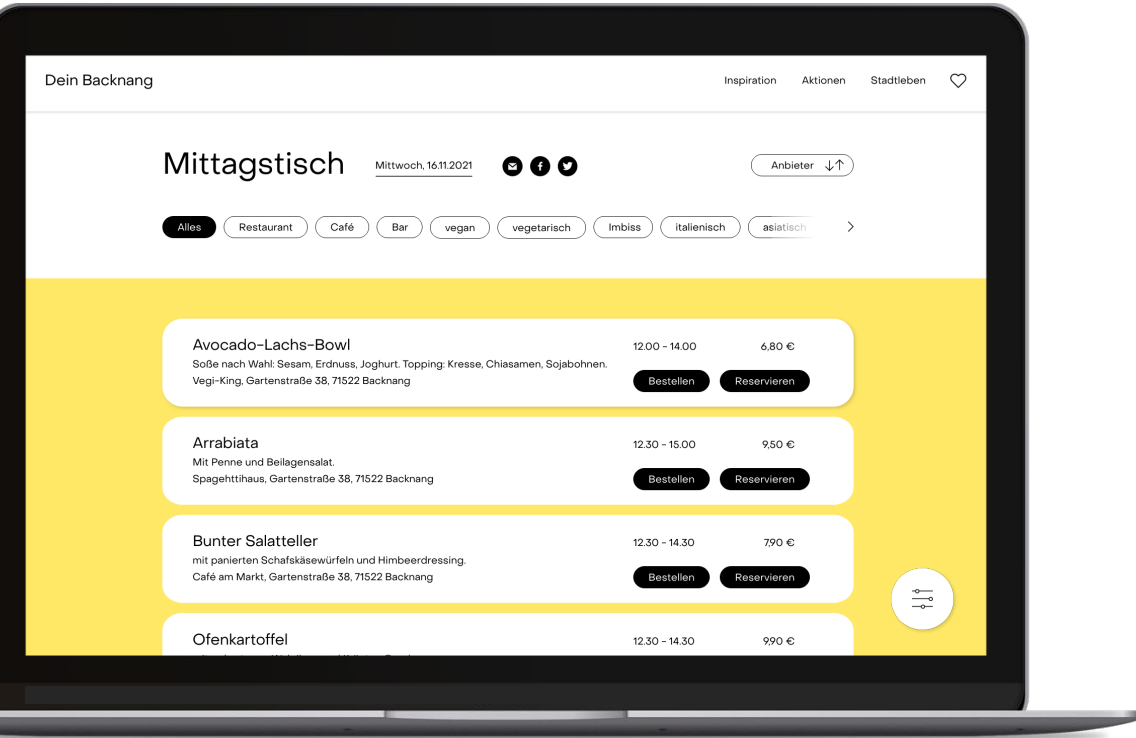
Dein Backnang

Inspiration Aktionen Stadtleben

Mittagstisch

Mittwoch, 16.11.2021

Anbieter ↓↑

Alles Restaurant Café Bar vegan vegetarisch Imbiss italienisch asiatisch

Avocado-Lachs-Bowl
Soße nach Wahl: Sesam, Erdnuss, Joghurt. Topping: Kresse, Chiasamen, Sojabohnen.
Vegi-King, Gartenstraße 38, 71522 Backnang
12.00 - 14.00
6,80 €
Bestellen
Reservieren

Arrabiata
Mit Penne und Beilagensalat.
Spagehttihaus, Gartenstraße 38, 71522 Backnang
12.30 - 15.00
9,50 €
Bestellen
Reservieren

Bunter Salatteller
mit panierten Schafskäsewürfeln und Himbeerdressing.
Café am Markt, Gartenstraße 38, 71522 Backnang
12.30 - 14.30
7,90 €
Bestellen
Reservieren

Ofenkartoffel
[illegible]
12.30 - 14.30
9,90 €